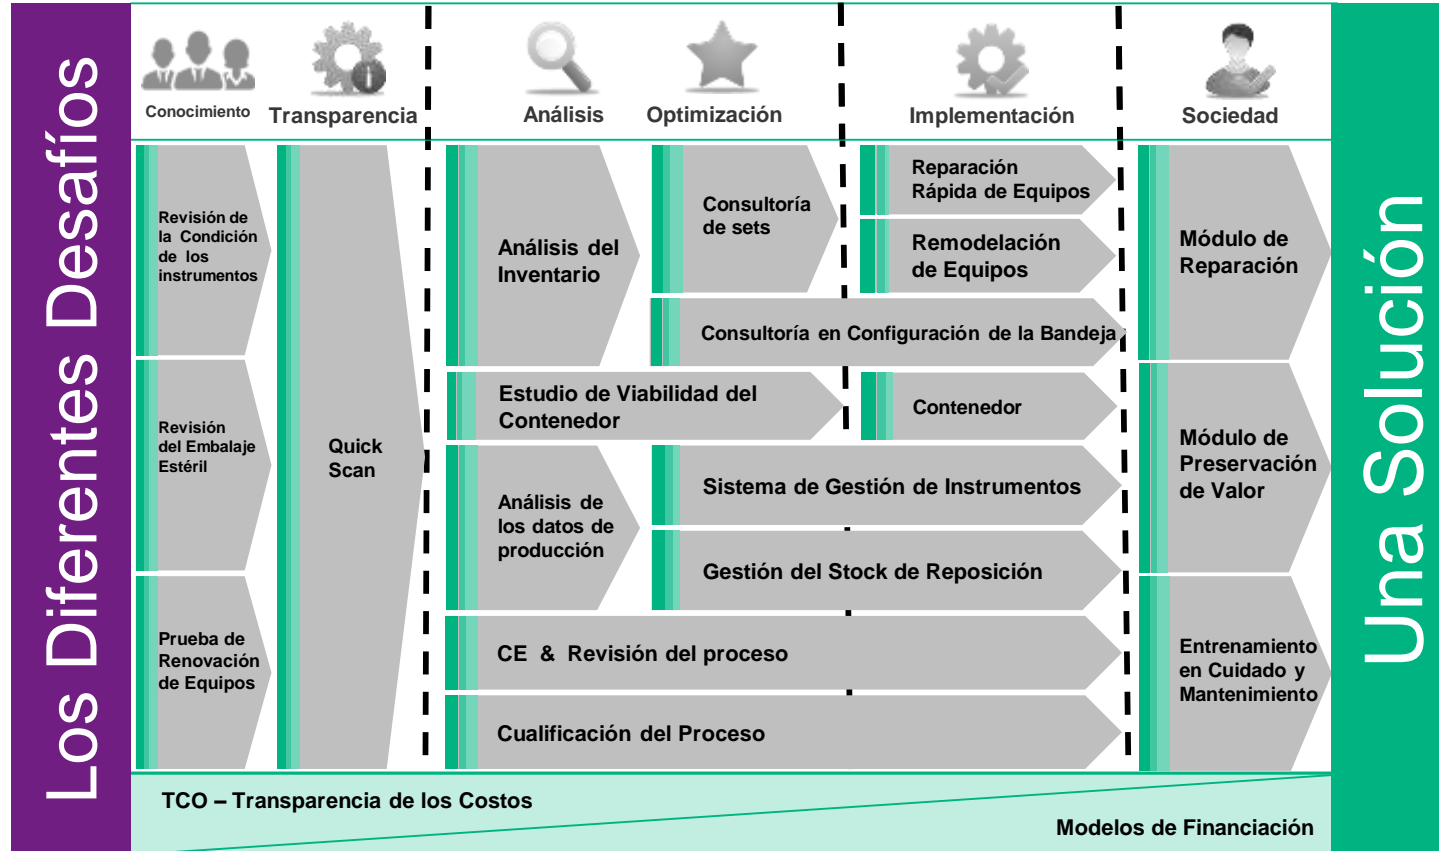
Los Diferentes Desafíos

Conocimiento

Transparencia

Análisis

Optimización

Implementación

Sociedad

Revisión de la Condición de los instrumentos

Revisión del Embalaje Estéril

Prueba de Renovación de Equipos

Quick Scan

Análisis del Inventario

Consultoría de sets

Reparación Rápida de Equipos

Remodelación de Equipos

Consultoría en Configuración de la Bandeja

Estudio de Viabilidad del Contenedor

Contenedor

Análisis de los datos de producción

Sistema de Gestión de Instrumentos

Gestión del Stock de Reposición

CE & Revisión del proceso

Cualificación del Proceso

Módulo de Reparación

Módulo de Preservación de Valor

Entrenamiento en Cuidado y Mantenimiento

TCO – Transparencia de los Costos

Modelos de Financiación

Una Solución